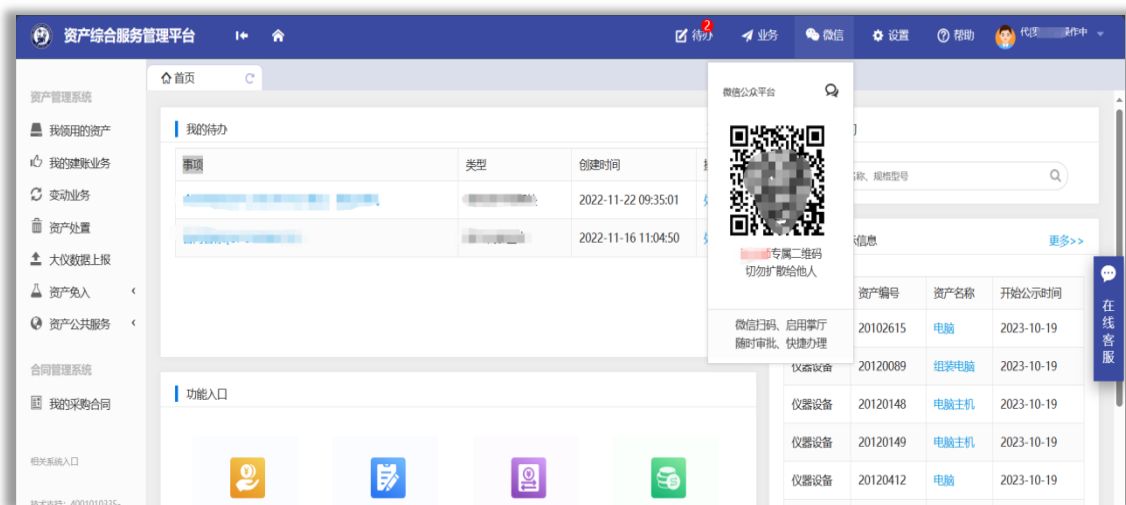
资产综合服务管理平台

2 待办　业务　微信　设置　帮助　代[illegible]操作中

首页

资产管理系统
我领用的资产
我的建账业务
变动业务
资产处置
大仪数据上报
资产免入
资产公共服务

合同管理系统
我的采购合同

相关系统入口

技术支持：4001010335-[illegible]

我的待办

| 事项 | 类型 | 创建时间 | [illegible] |
|---|---|---|---|
| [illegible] | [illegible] | 2022-11-22 09:35:01 | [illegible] |
| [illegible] | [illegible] | 2022-11-16 11:04:50 | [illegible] |

功能入口

微信公众平台
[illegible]专属二维码
切勿扩散给他人
微信扫码、启用掌厅
随时审批、快捷办理

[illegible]称、规格型号

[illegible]信息　更多>>

| | 资产编号 | 资产名称 | 开始公示时间 |
|---|---|---|---|
| | 20102615 | 电脑 | 2023-10-19 |
| 仪器设备 | 20120089 | 组装电脑 | 2023-10-19 |
| 仪器设备 | 20120148 | 电脑主机 | 2023-10-19 |
| 仪器设备 | 20120149 | 电脑主机 | 2023-10-19 |
| 仪器设备 | 20120412 | 电脑 | 2023-10-19 |

在线客服